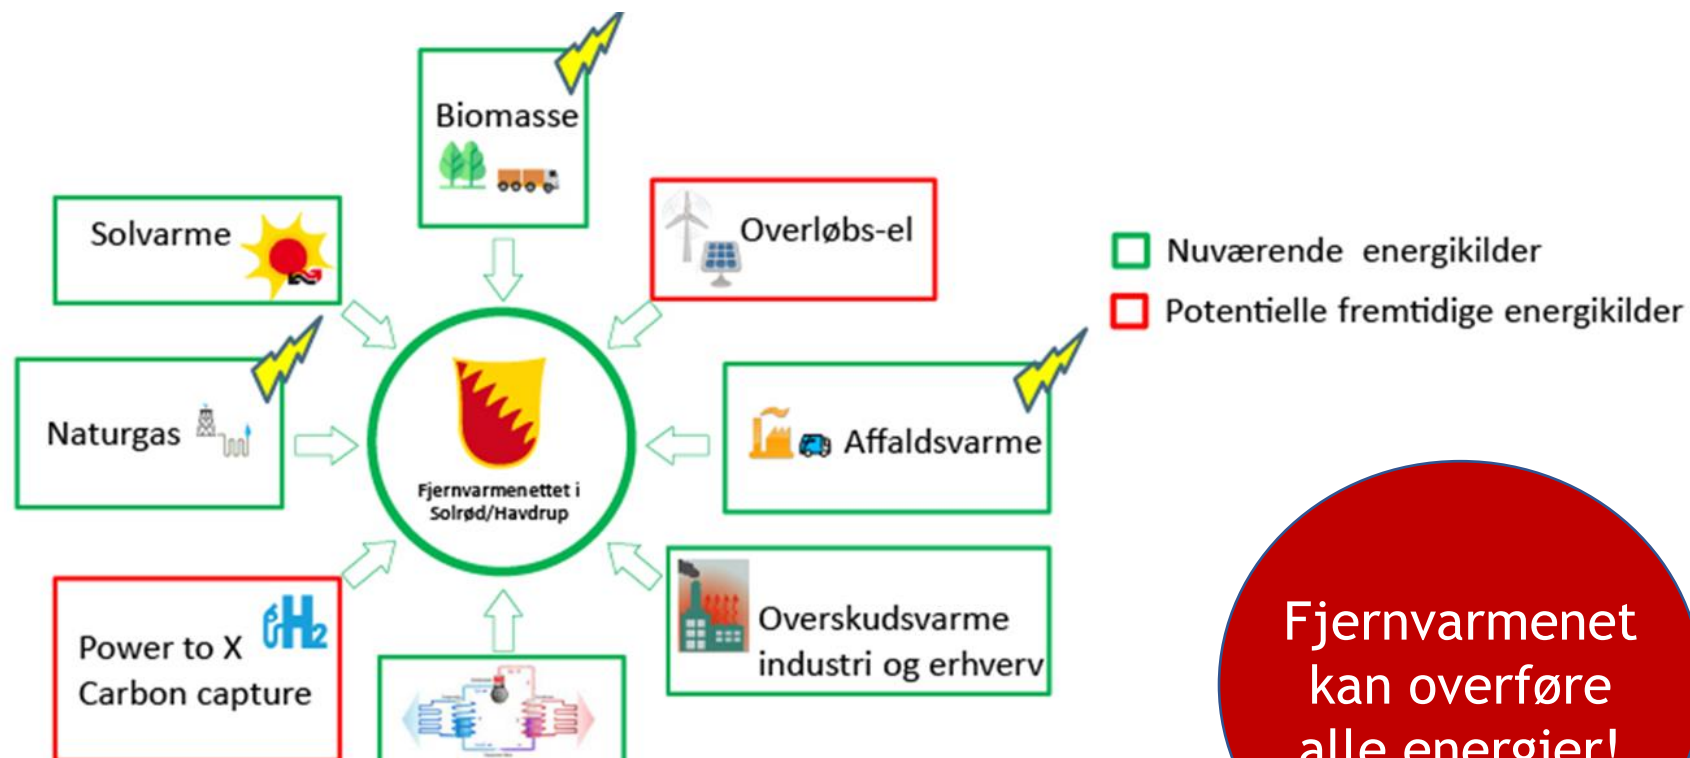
Biomasse

Solvarme

Overløbs-el

Nuværende energikilder

Potentielle fremtidige energikilder

Naturgas

Fjernvarmenettet i Solrød/Havdrup

Affaldsvarme

Power to X
Carbon capture

$H_2$

Overskudsvarme
industri og erhverv

Fjernvarmenet kan overføre alle energier!